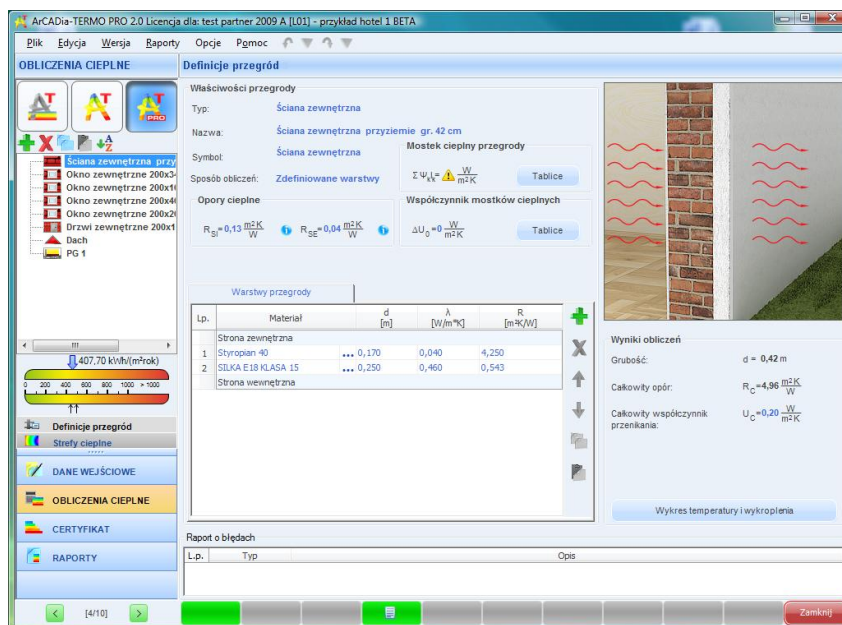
ArCADia-TERMO PRO 2.0 Licencja dla: test partner 2009 A [L01] - przykład hotel 1 BETA

Plik Edycja Wersja Raporty Opcje Pomoc

OBLICZENIA CIEPLNE

Definicje przegród

Ściana zewnętrzna przy
Okno zewnętrzne 200x3
Okno zewnętrzne 200x1
Okno zewnętrzne 200x4
Okno zewnętrzne 200x2
Drzwi zewnętrzne 200x1
Dach
PG 1

407,70 kWh/(m²rok)

0 200 400 600 800 1000 > 1000

Definicje przegród
Strefy cieplne

DANE WEJŚCIOWE
OBLICZENIA CIEPLNE
CERTYFIKAT
RAPORTY

[4/10]

Właściwości przegrody

Typ: Ściana zewnętrzna

Nazwa: Ściana zewnętrzna przyziemie gr. 42 cm

Symbol: Ściana zewnętrzna

Sposób obliczeń: Zdefiniowane warstwy

Mostek cieplny przegrody

$\Sigma \Psi_k l_k = $ $\frac{W}{m^2K}$

Tablice

Opory cieplne

$R_{SI} = 0,13 \frac{m^2K}{W}$ $R_{SE} = 0,04 \frac{m^2K}{W}$

Współczynnik mostków cieplnych

$\Delta U_0 = 0 \frac{W}{m^2K}$

Tablice

Warstwy przegrody

| Lp. | Materiał | d [m] | λ [W/m*K] | R [m²K/W] |
|---|---|---|---|---|
| | Strona zewnętrzna | | | |
| 1 | Styropian 40 | 0,170 | 0,040 | 4,250 |
| 2 | SILKA E18 KLASA 15 | 0,250 | 0,460 | 0,543 |
| | Strona wewnętrzna | | | |

Wyniki obliczeń

Grubość: d = 0,42 m

Całkowity opór: $R_C = 4,96 \frac{m^2K}{W}$

Całkowity współczynnik przenikania: $U_C = 0,20 \frac{W}{m^2K}$

Wykres temperatury i wykroplenia

Raport o błędach

| L.p. | Typ | Opis |
|---|---|---|

Zamknij